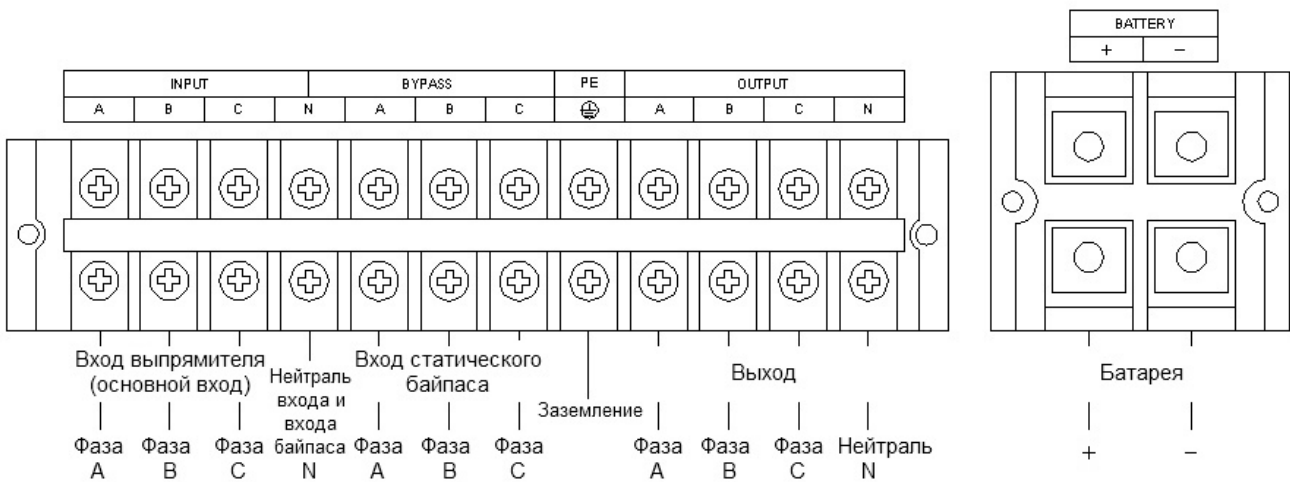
BATTERY

| + | − |
|---|---|

| INPUT | | | | BYPASS | | | PE | OUTPUT | | | |
|---|---|---|---|---|---|---|---|---|---|---|---|
| A | B | C | N | A | B | C | ⏚ | A | B | C | N |

Вход выпрямителя (основной вход)

Нейтраль входа и входа байпаса

Вход статического байпаса

Заземление

Выход

Батарея

Фаза A

Фаза B

Фаза C

N

Фаза A

Фаза B

Фаза C

Фаза A

Фаза B

Фаза C

Нейтраль N

+

−